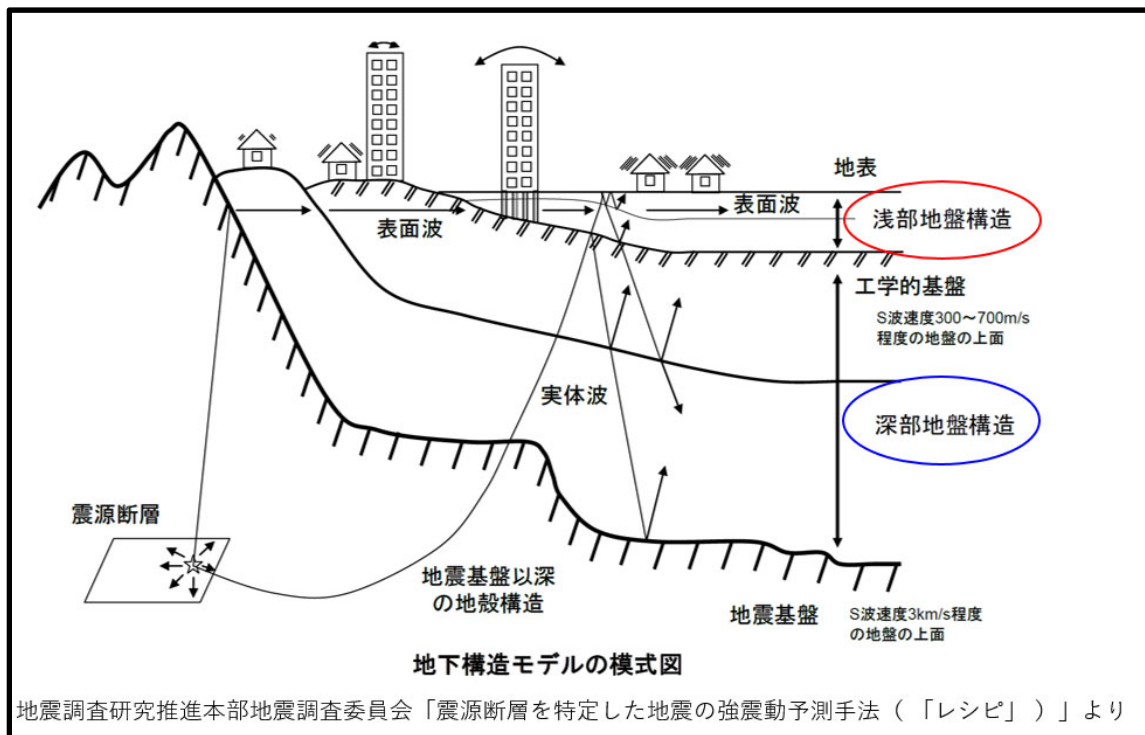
地表

表面波

表面波

浅部地盤構造

工学的基盤

S波速度300～700m/s程度の地盤の上面

実体波

深部地盤構造

震源断層

地震基盤以深の地殻構造

地震基盤

S波速度3km/s程度の地盤の上面

地下構造モデルの模式図

地震調査研究推進本部地震調査委員会「震源断層を特定した地震の強震動予測手法（「レシピ」）」より